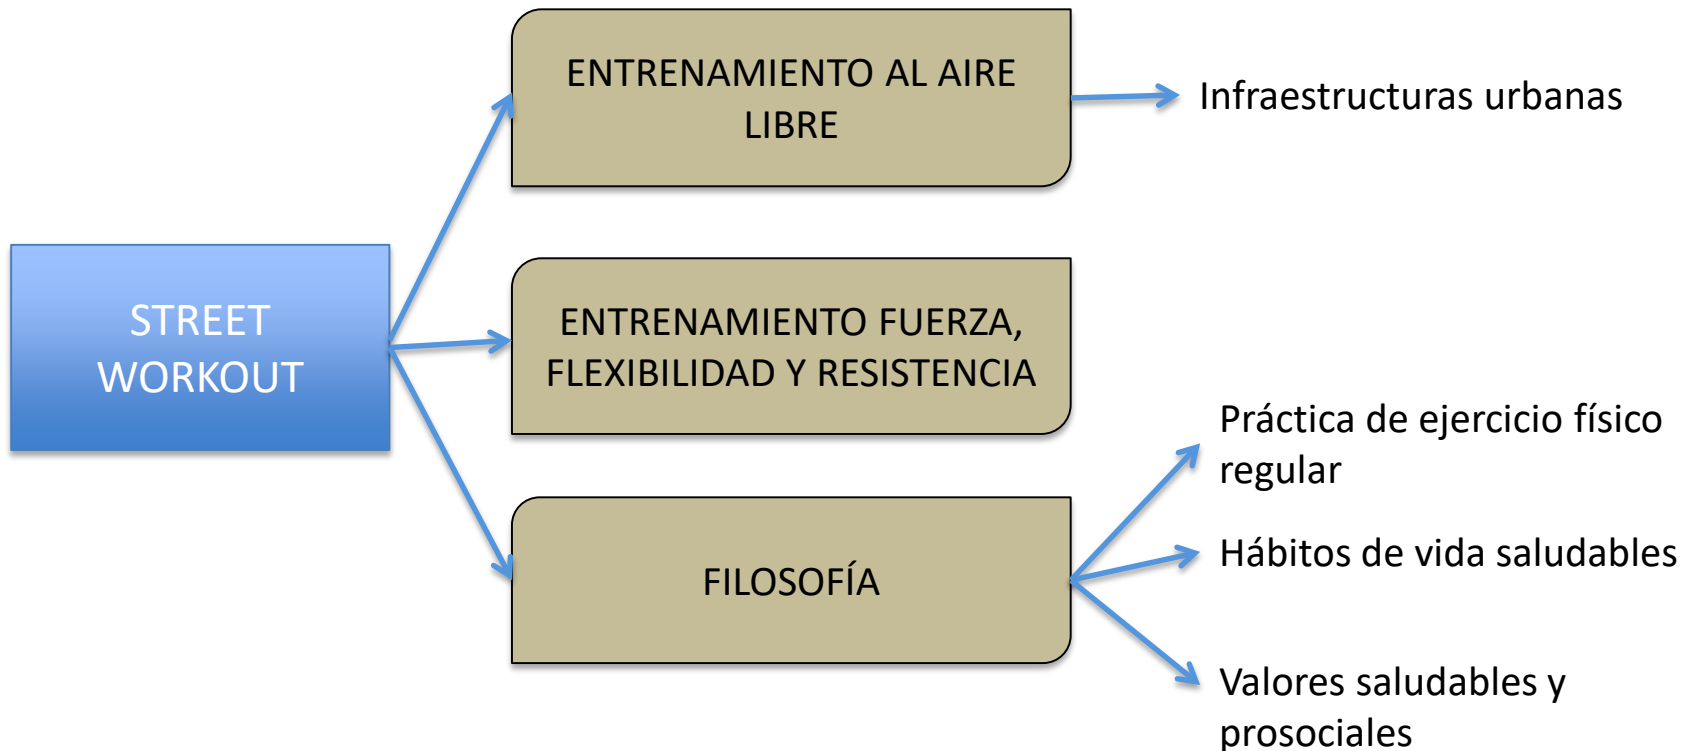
STREET WORKOUT

ENTRENAMIENTO AL AIRE LIBRE

Infraestructuras urbanas

ENTRENAMIENTO FUERZA, FLEXIBILIDAD Y RESISTENCIA

FILOSOFÍA

Práctica de ejercicio físico regular

Hábitos de vida saludables

Valores saludables y prosociales